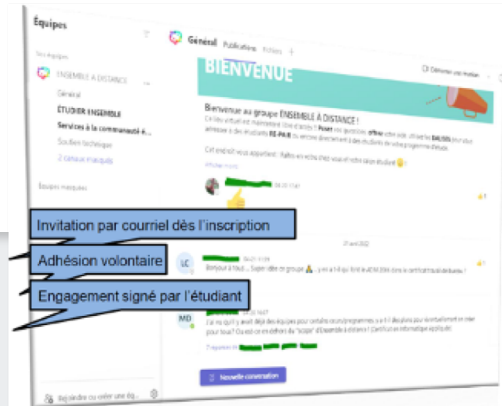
Équipes

Vos équipes

ENSEMBLE À DISTANCE

Général

ÉTUDIER ENSEMBLE

Services à la communauté é...

Soutien technique

2 canaux masqués

Équipes masquées

Rejoindre ou créer une éq...

Général Publications Fichiers +

BIENVENUE

Démarrer une réunion

Bienvenue au groupe ENSEMBLE À DISTANCE !

Ce lieu virtuel est maintenant le vôtre ! Poser vos questions, offrez votre aide, utilisez les BADGES pour vous adresser à des étudiants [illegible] ou encore directement à des étudiants de votre programme d'études.

C'est enfin ici vous appartient ! Faites en votre chez-vous et votre salon étudiant!

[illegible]

Invitation par courriel dès l'inscription

Adhésion volontaire

Engagement signé par l'étudiant

LC

Bonjour à tous ... Super idée ce groupe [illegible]

MD

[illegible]

Nouvelle conversation